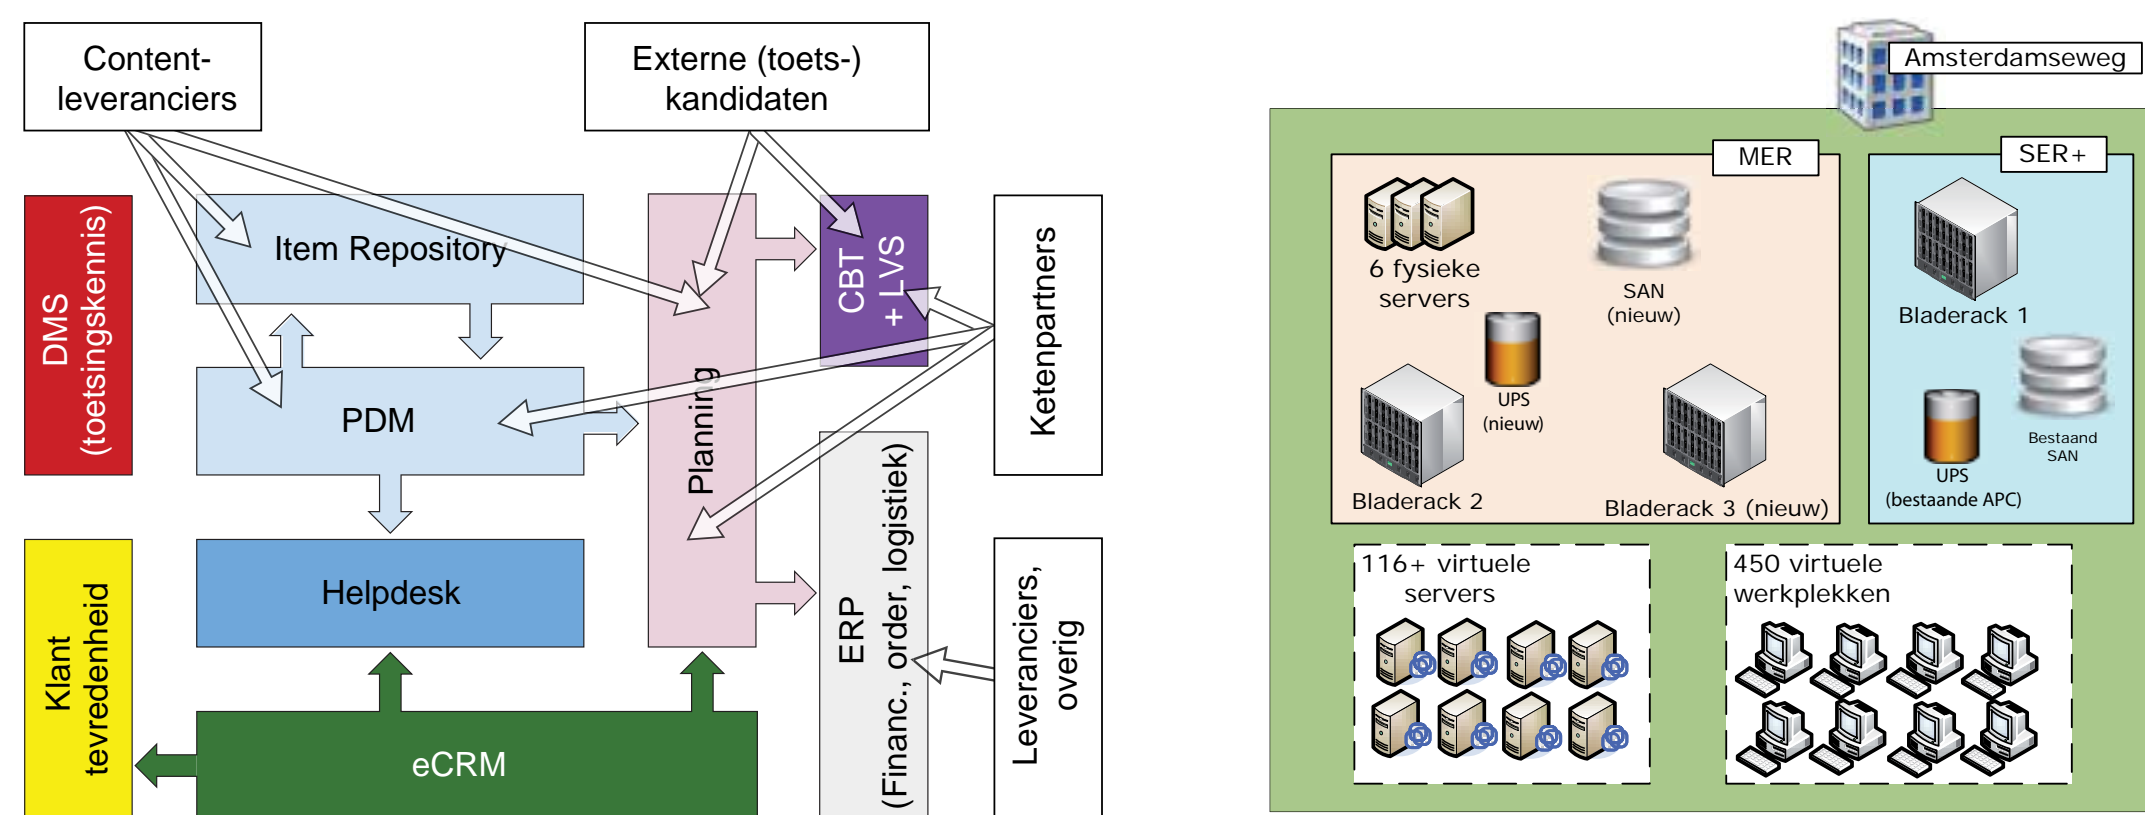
Content-leveranciers

Externe (toets-) kandidaten

DMS (toetsingskennis)

Item Repository

PDM

Helpdesk

Planning

CBT + LVS

Ketenpartners

ERP (Financ., order, logistiek)

Leveranciers, overig

Klant tevredenheid

eCRM

Amsterdamseweg

MER

6 fysieke servers

SAN (nieuw)

UPS (nieuw)

Bladerack 2

Bladerack 3 (nieuw)

SER+

Bladerack 1

Bestaand SAN

UPS (bestaande APC)

116+ virtuele servers

450 virtuele werkplekken